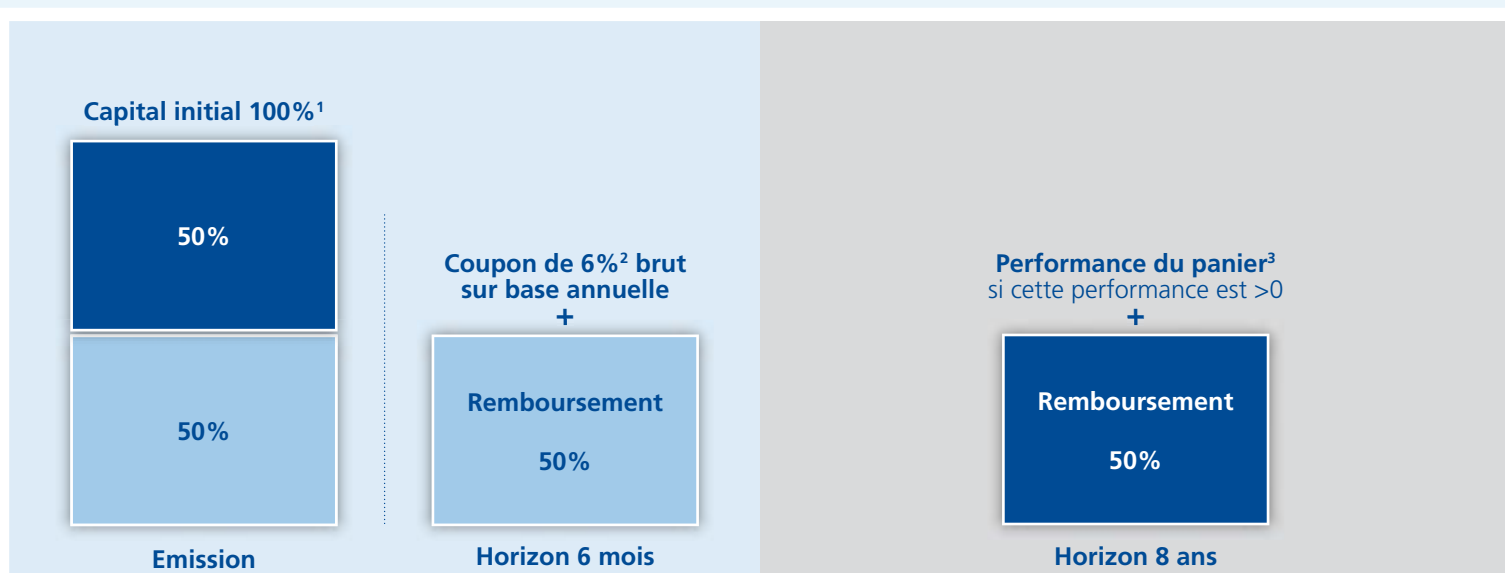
Capital initial 100%$^1$

50%

50%

Emission

Coupon de 6%$^2$ brut sur base annuelle
+

Remboursement

50%

Horizon 6 mois

Performance du panier$^3$
si cette performance est >0
+

Remboursement

50%

Horizon 8 ans